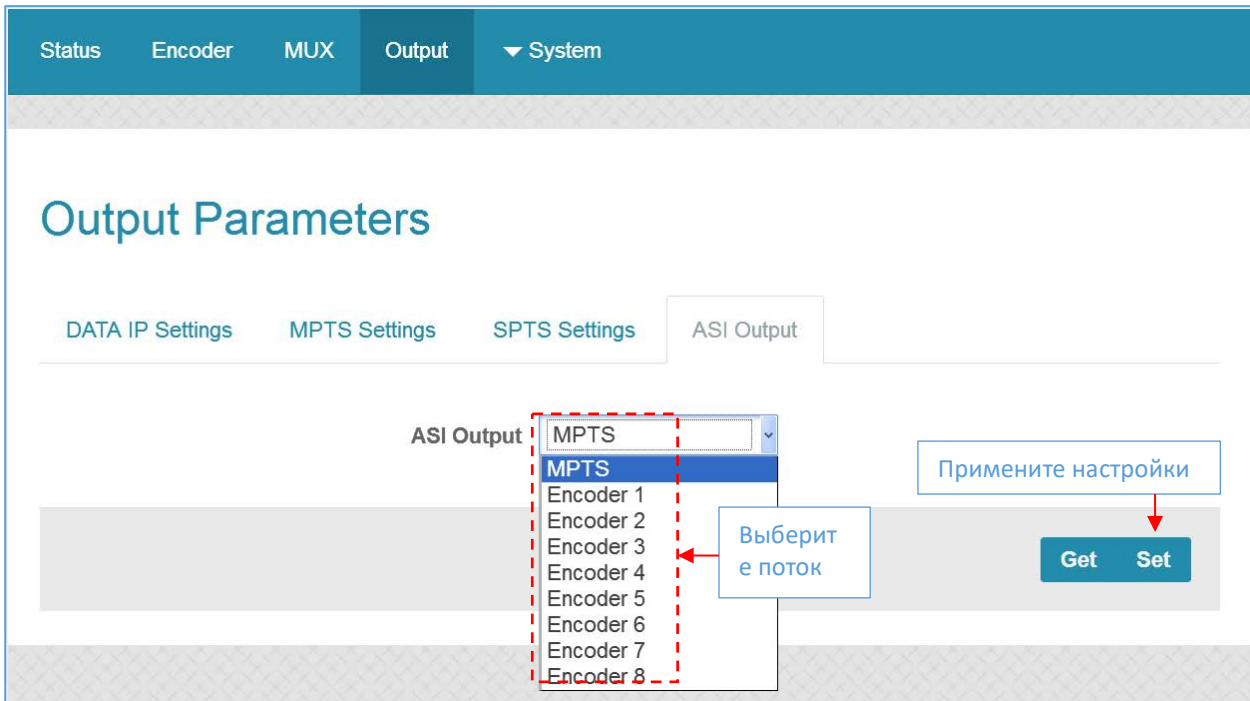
Status Encoder MUX Output System

Output Parameters

DATA IP Settings MPTS Settings SPTS Settings ASI Output

ASI Output MPTS

MPTS
Encoder 1
Encoder 2
Encoder 3
Encoder 4
Encoder 5
Encoder 6
Encoder 7
Encoder 8

Выберите поток

Примените настройки

Get Set